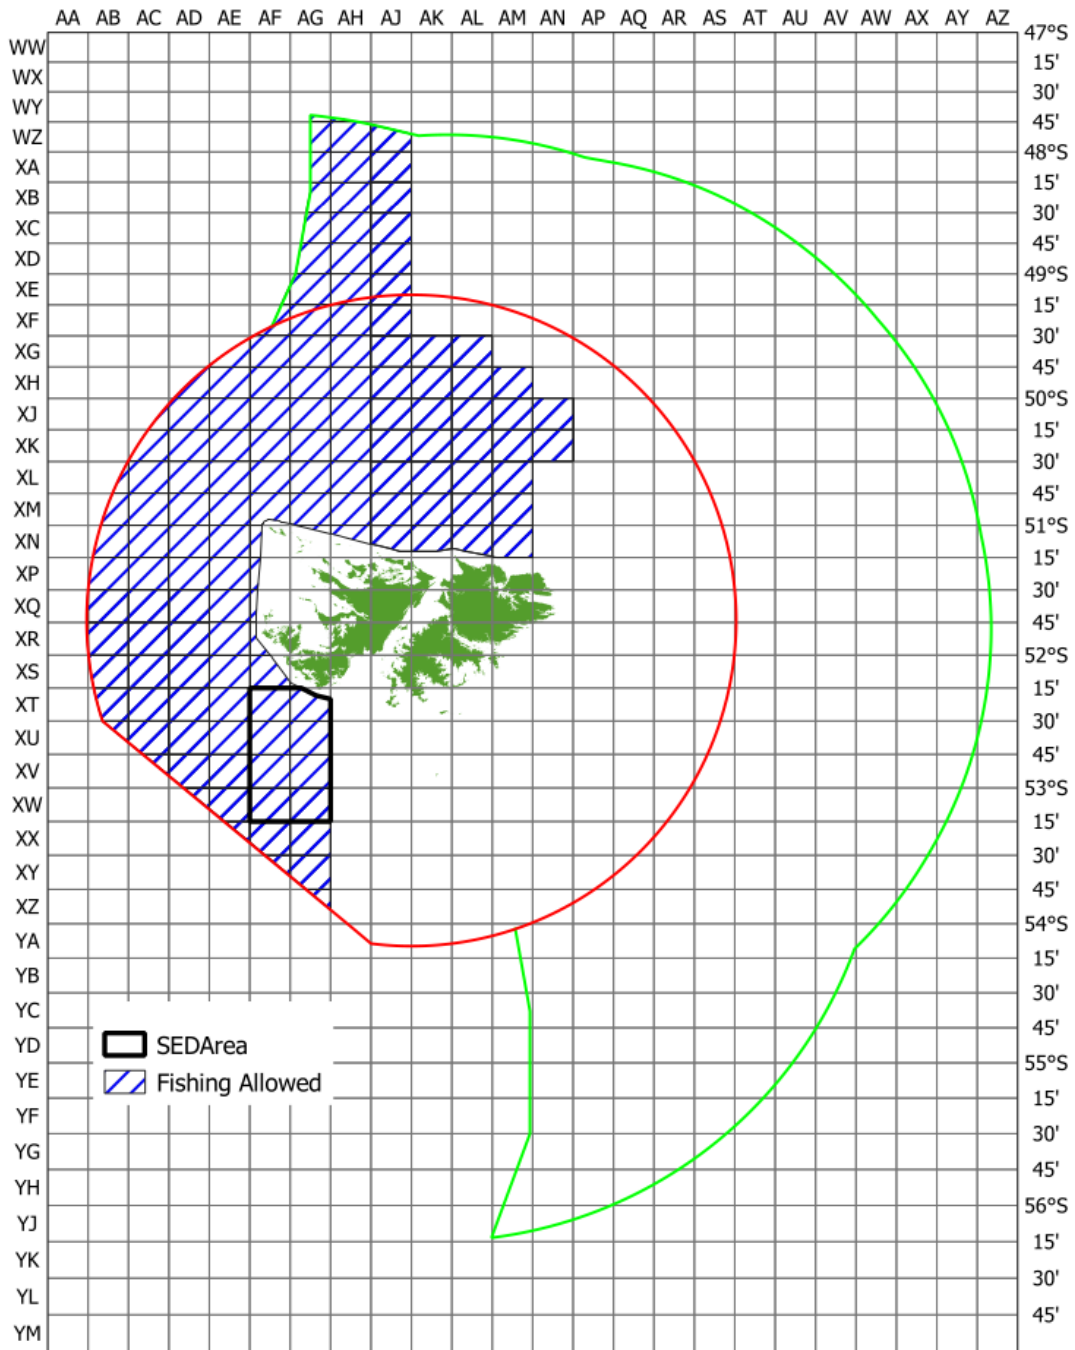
AA AB AC AD AE AF AG AH AJ AK AL AM AN AP AQ AR AS AT AU AV AW AX AY AZ

WW WX WY WZ XA XB XC XD XE XF XG XH XJ XK XL XM XN XP XQ XR XS XT XU XV XW XX XY XZ YA YB YC YD YE YF YG YH YJ YK YL YM

47°S 15' 30' 45' 48°S 15' 30' 45' 49°S 15' 30' 45' 50°S 15' 30' 45' 51°S 15' 30' 45' 52°S 15' 30' 45' 53°S 15' 30' 45' 54°S 15' 30' 45' 55°S 15' 30' 45' 56°S 15' 30' 45'

SEDArea
Fishing Allowed